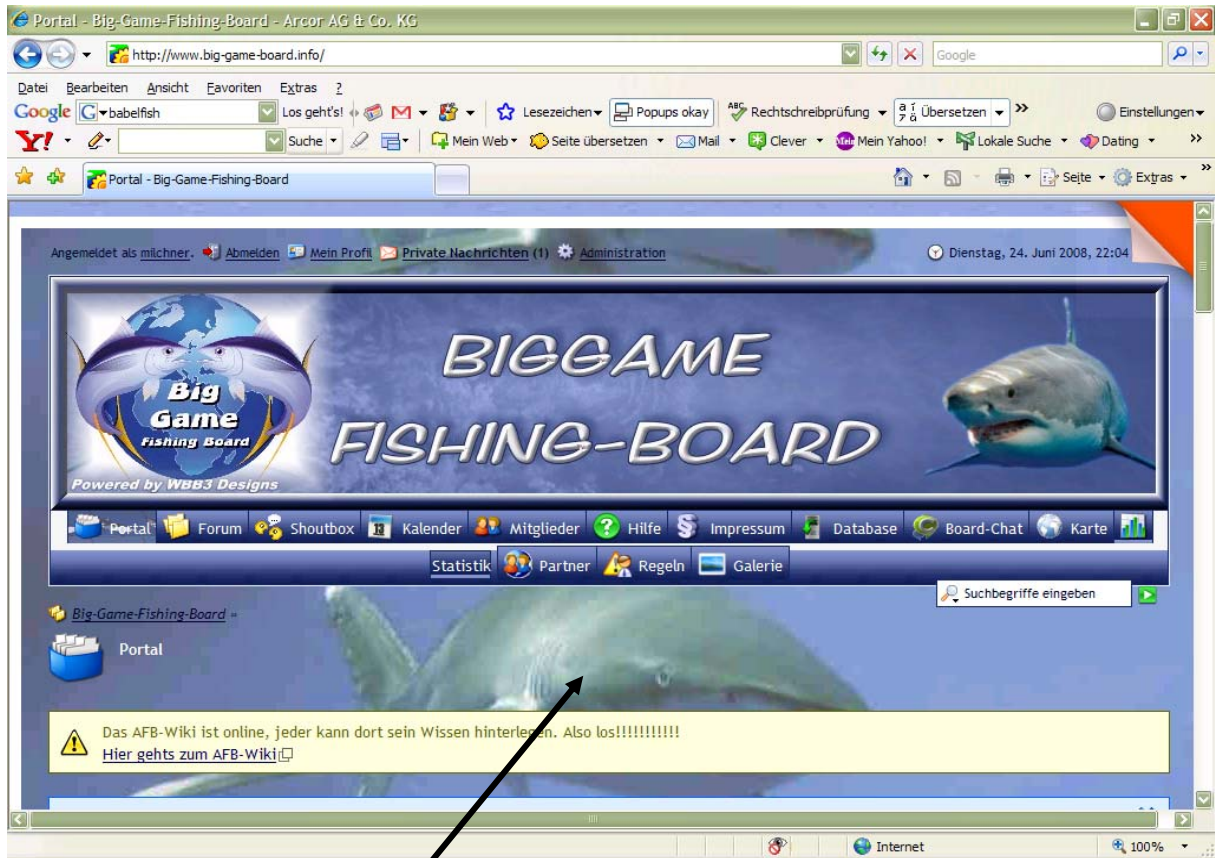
Portal - Big-Game-Fishing-Board - Arcor AG & Co. KG

http://www.big-game-board.info/

Google

Datei Bearbeiten Ansicht Favoriten Extras ?

Google babelfish Los geht's! Lesezeichen Popups okay Rechtschreibprüfung Übersetzen Einstellungen

Suche Mein Web Seite übersetzen Mail Clever Mein Yahoo! Lokale Suche Dating

Portal - Big-Game-Fishing-Board

Seite Extras

Angemeldet als milchner. Abmelden Mein Profil Private Nachrichten (1) Administration

Dienstag, 24. Juni 2008, 22:04

Big Game Fishing Board

Powered by WBB3 Designs

BIGGAME FISHING-BOARD

Portal Forum Shoutbox Kalender Mitglieder Hilfe Impressum Database Board-Chat Karte

Statistik Partner Regeln Galerie

Suchbegriffe eingeben

Big-Game-Fishing-Board »

Portal

Das AFB-Wiki ist online, jeder kann dort sein Wissen hinterlegen. Also los!!!!!!!!!!!

Hier gehts zum AFB-Wiki

Internet

100%